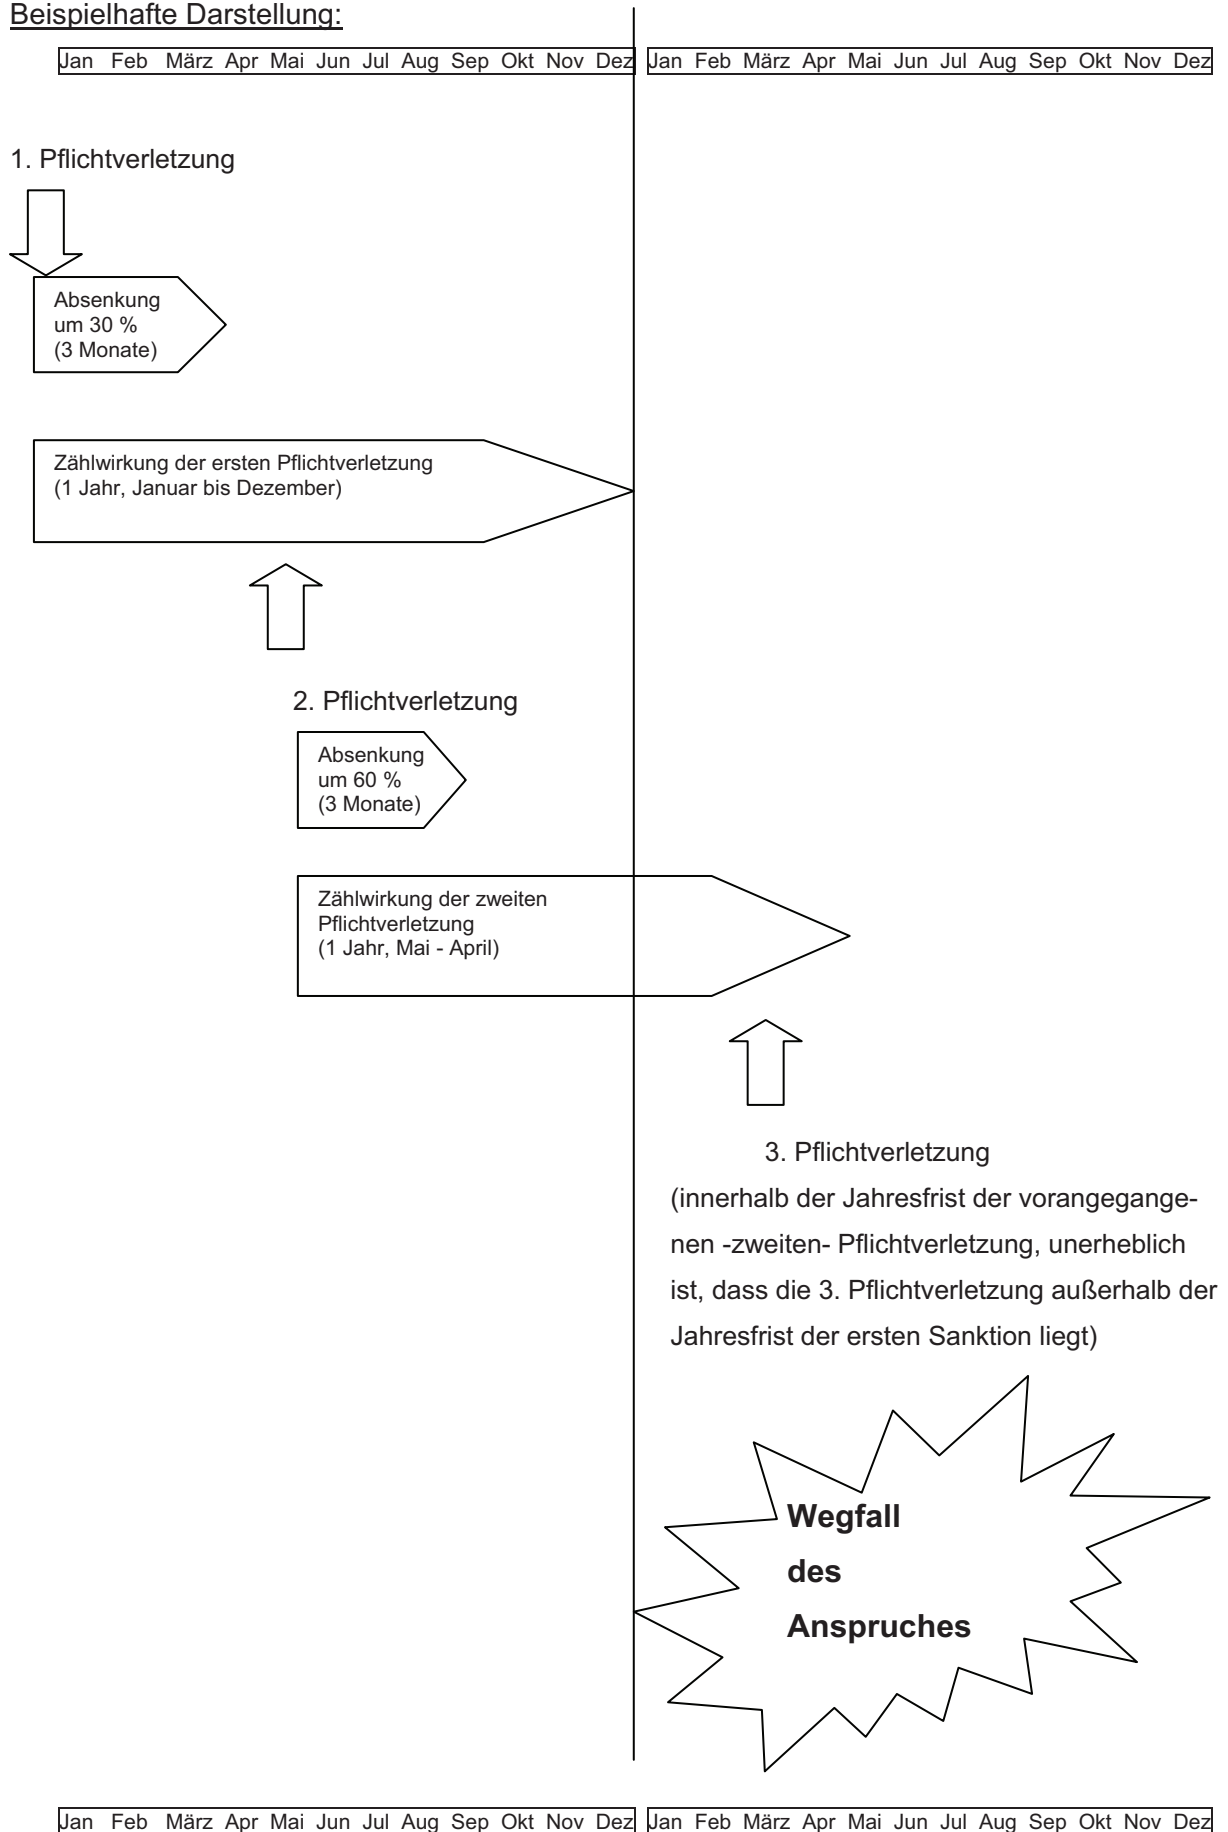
Beispielhafte Darstellung:

| Jan | Feb | März | Apr | Mai | Jun | Jul | Aug | Sep | Okt | Nov | Dez |
|---|---|---|---|---|---|---|---|---|---|---|---|

| Jan | Feb | März | Apr | Mai | Jun | Jul | Aug | Sep | Okt | Nov | Dez |
|---|---|---|---|---|---|---|---|---|---|---|---|

1. Pflichtverletzung

Absenkung um 30 % (3 Monate)

Zählwirkung der ersten Pflichtverletzung (1 Jahr, Januar bis Dezember)

2. Pflichtverletzung

Absenkung um 60 % (3 Monate)

Zählwirkung der zweiten Pflichtverletzung (1 Jahr, Mai - April)

3. Pflichtverletzung

(innerhalb der Jahresfrist der vorangegangenen -zweiten- Pflichtverletzung, unerheblich ist, dass die 3. Pflichtverletzung außerhalb der Jahresfrist der ersten Sanktion liegt)

Wegfall des Anspruches

| Jan | Feb | März | Apr | Mai | Jun | Jul | Aug | Sep | Okt | Nov | Dez |
|---|---|---|---|---|---|---|---|---|---|---|---|

| Jan | Feb | März | Apr | Mai | Jun | Jul | Aug | Sep | Okt | Nov | Dez |
|---|---|---|---|---|---|---|---|---|---|---|---|